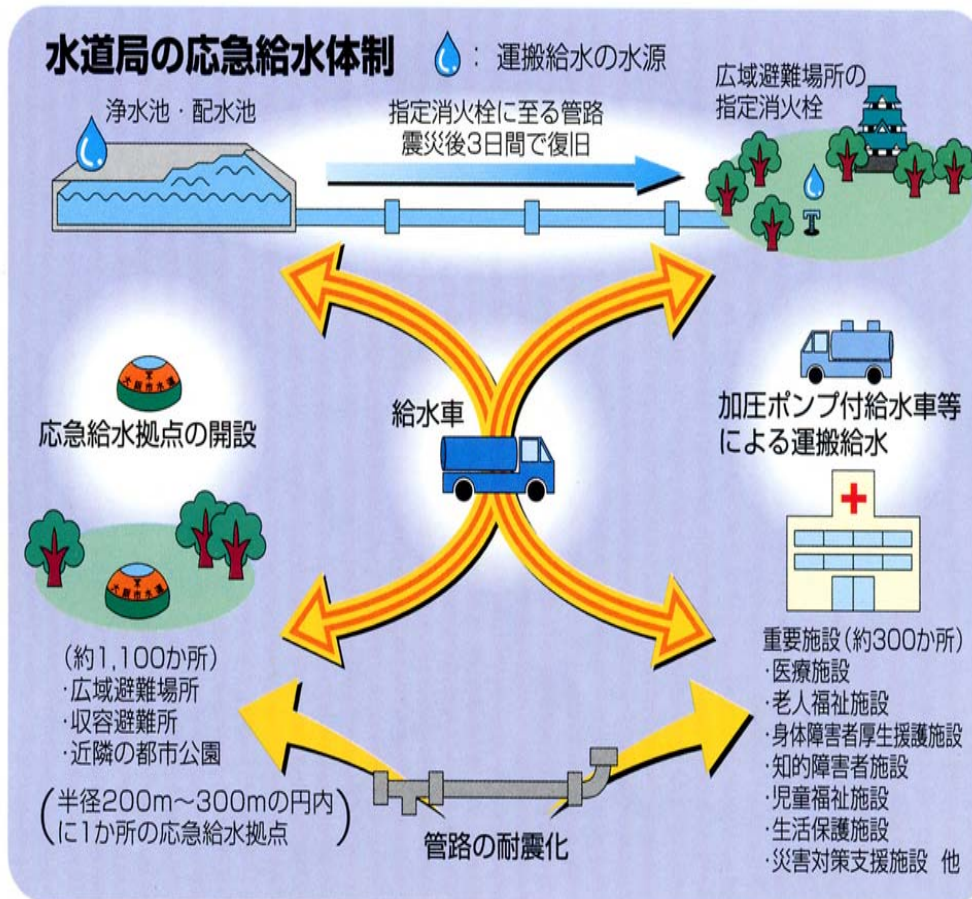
水道局の応急給水体制

：運搬給水の水源

浄水池・配水池

指定消火栓に至る管路
震災後3日間で復旧

広域避難場所の
指定消火栓

応急給水拠点の開設

給水車

加圧ポンプ付給水車等による運搬給水

（約1,100か所）
・広域避難場所
・収容避難所
・近隣の都市公園

（半径200m～300mの円内に1か所の応急給水拠点）

管路の耐震化

重要施設（約300か所）
・医療施設
・老人福祉施設
・身体障害者厚生援護施設
・知的障害者施設
・児童福祉施設
・生活保護施設
・災害対策支援施設　他